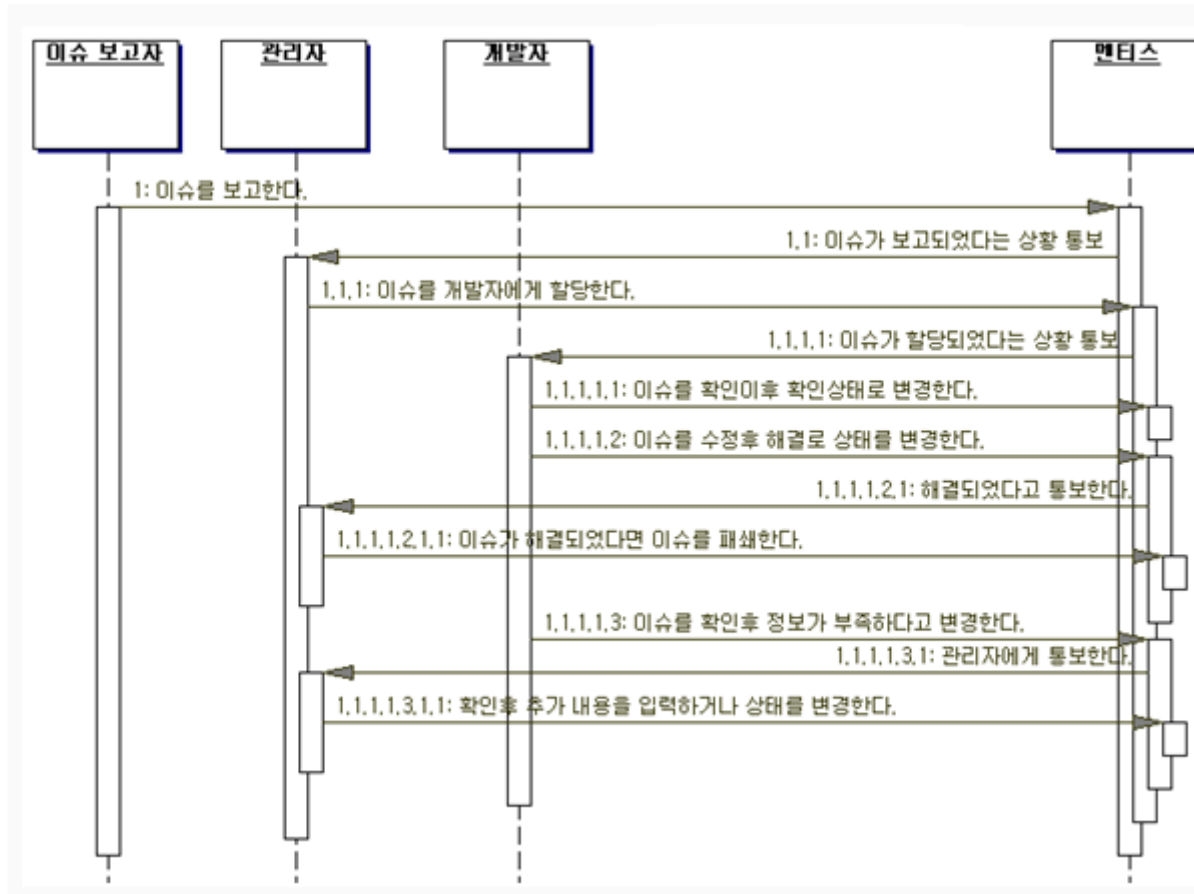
이슈 보고자

관리자

개발자

멘티스

1: 이슈를 보고한다.

1.1: 이슈가 보고되었다는 상황 통보

1.1.1: 이슈를 개발자에게 할당한다.

1.1.1.1: 이슈가 할당되었다는 상황 통보

1.1.1.1.1: 이슈를 확인이후 확인상태로 변경한다.

1.1.1.1.2: 이슈를 수정후 해결로 상태를 변경한다.

1.1.1.1.2.1: 해결되었다고 통보한다.

1.1.1.1.2.1.1: 이슈가 해결되었다면 이슈를 패쇄한다.

1.1.1.1.3: 이슈를 확인후 정보가 부족하다고 변경한다.

1.1.1.1.3.1: 관리자에게 통보한다.

1.1.1.1.3.1.1: 확인후 추가 내용을 입력하거나 상태를 변경한다.